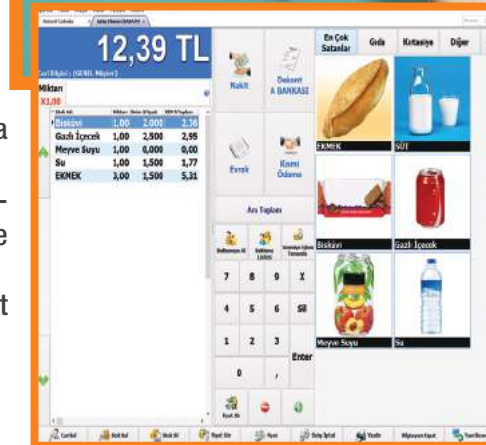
12,39 TL

Cari Bilgisi : (GENEL Müşteri)

Miktar

X1,00

| Stok Adı | Miktar | Birim Fiyat | KDV'li Toplam |
|---|---|---|---|
| Bisküvi | 1,00 | 2,000 | 2,36 |
| Gazlı İçecek | 1,00 | 2,500 | 2,95 |
| Meyve Suyu | 1,00 | 0,000 | 0,00 |
| Su | 1,00 | 1,500 | 1,77 |
| EKMEK | 3,00 | 1,500 | 5,31 |

Nakit

Dekont A BANKASI

Evrak

Kısmi Ödeme

Ara Toplam

En Çok Satanlar

Gıda

Kırtasiye

Diğer

EKMEK

SÜT

Bisküvi

Gazlı İçecek

Meyve Suyu

Su

7 8 9 X

4 5 6 Sil

1 2 3 Enter

0 ,

a

-
e

t